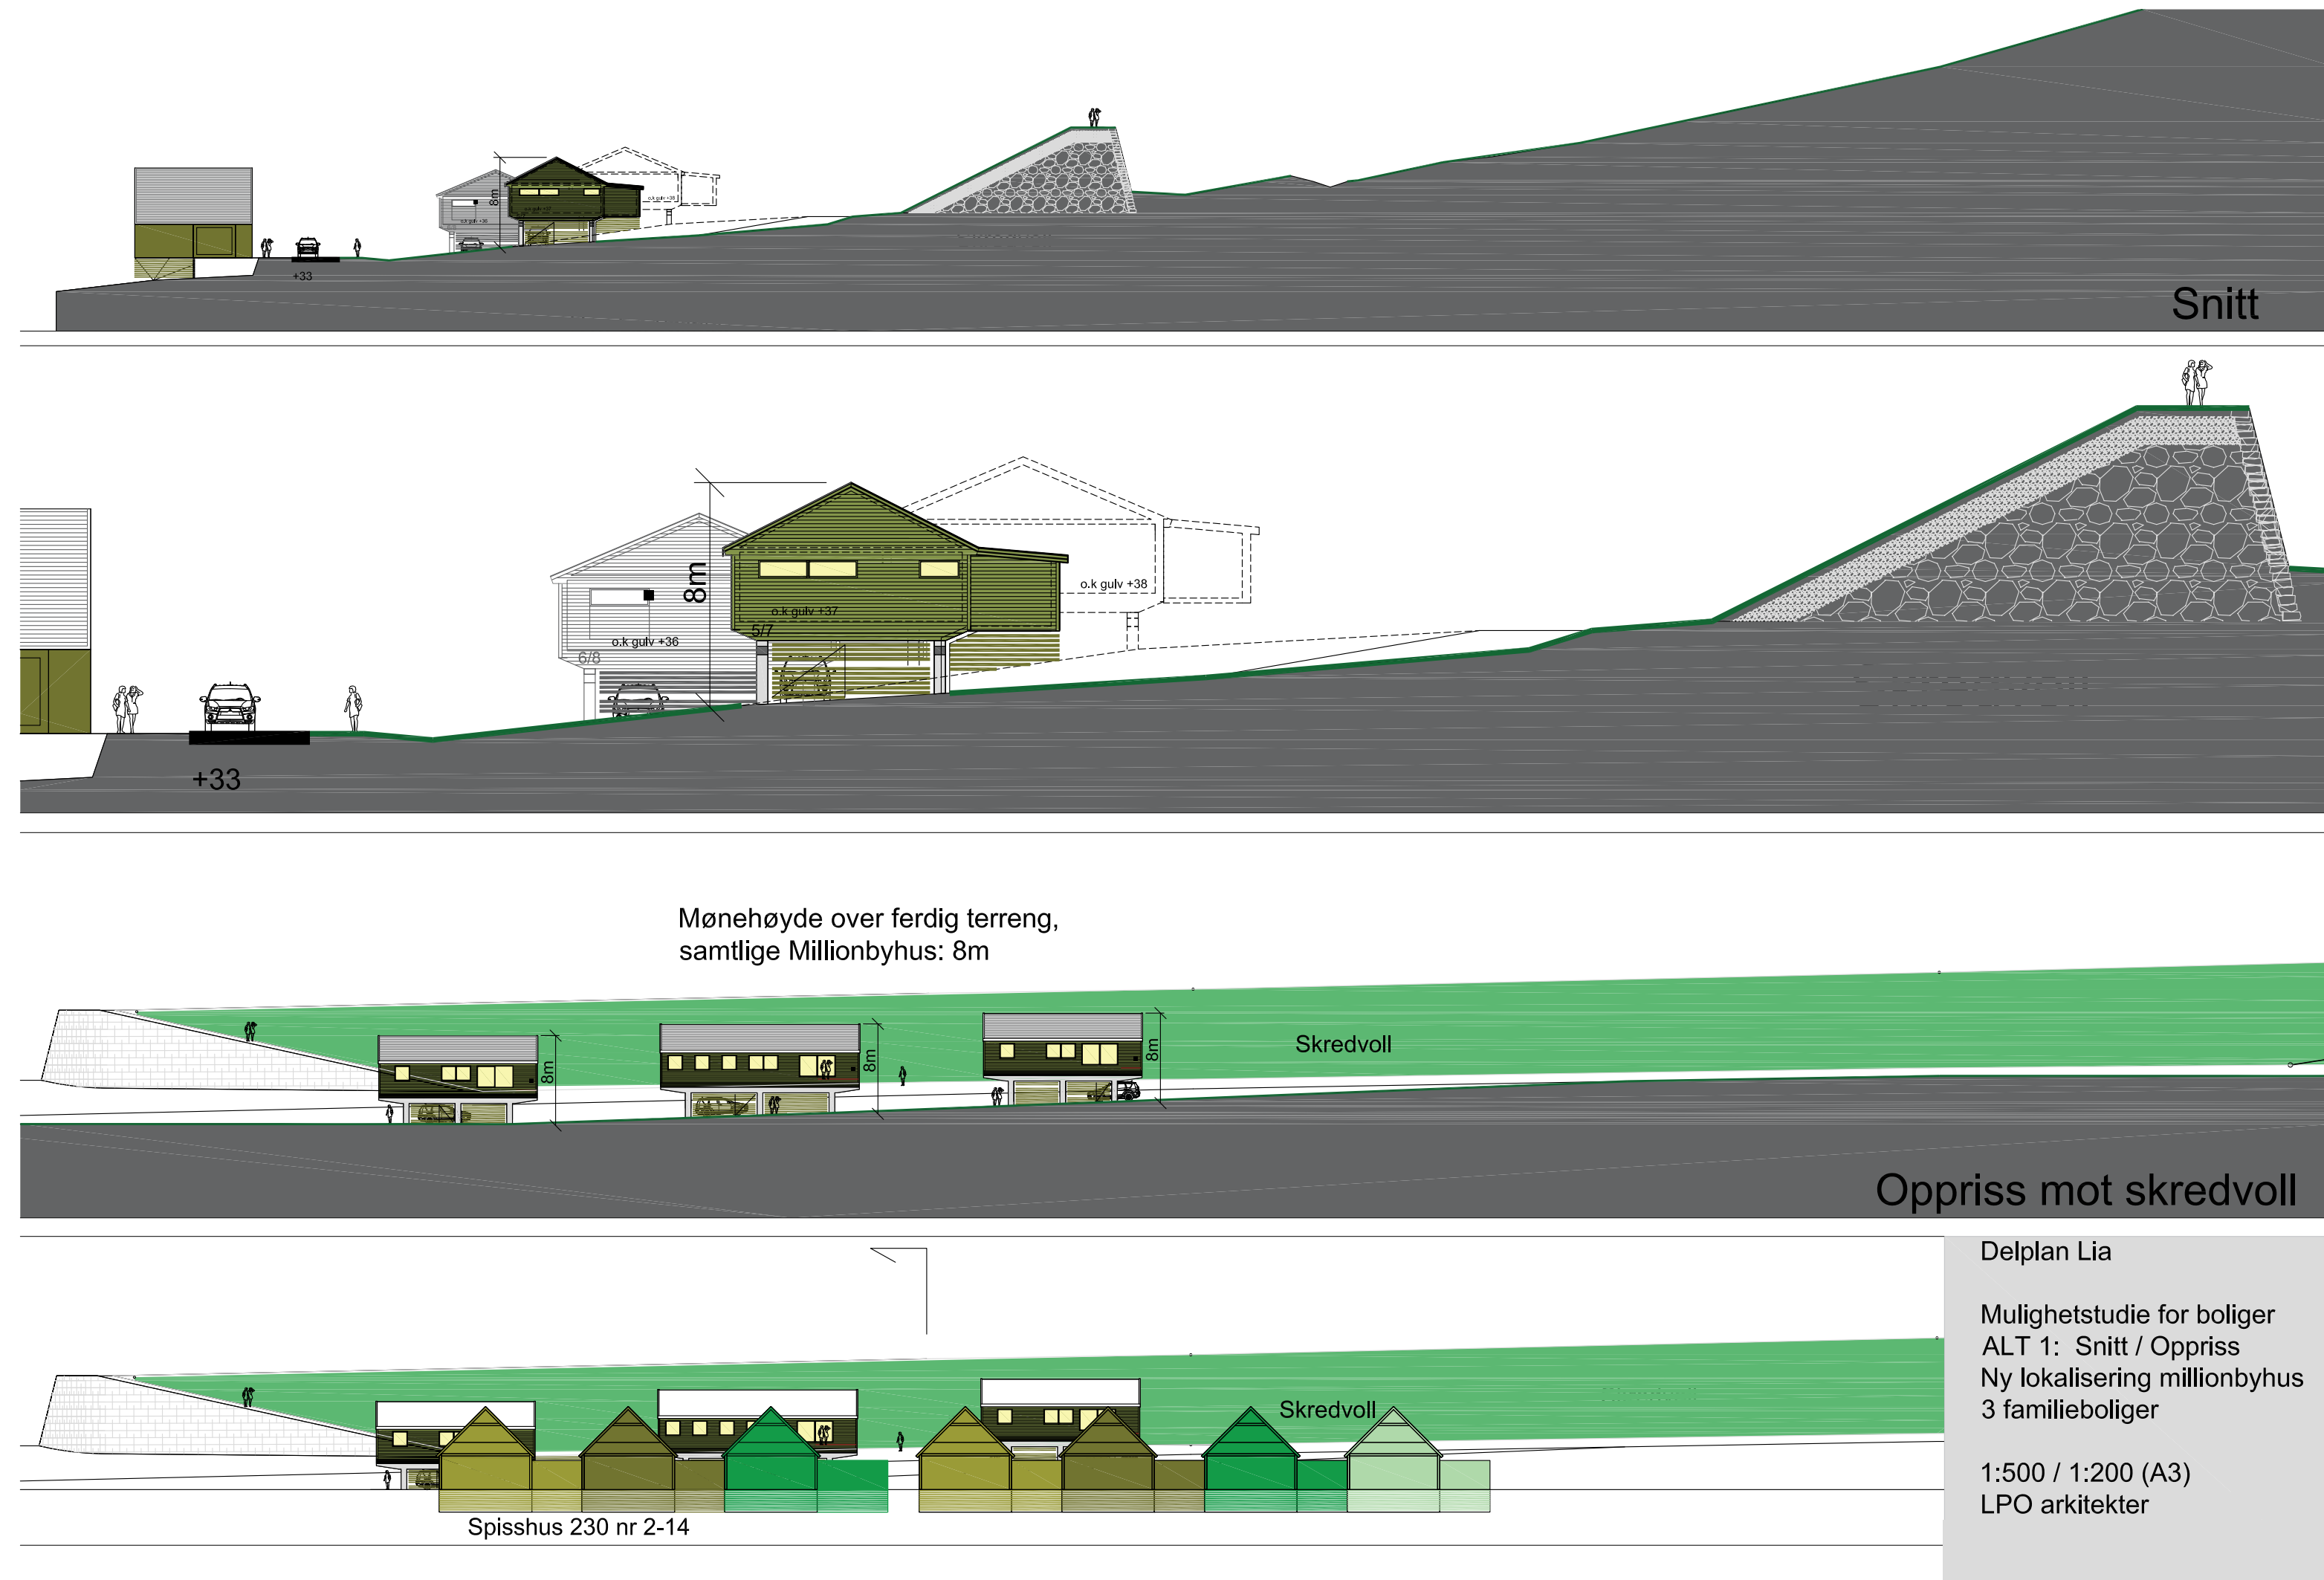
8m

+33

Snitt

8m

o.k gulv +37

5/7

o.k gulv +36

6/8

o.k gulv +38

+33

Mønehøyde over ferdig terreng,
samtlige Millionbyhus: 8m

8m

8m

8m

Skredvoll

Oppriss mot skredvoll

Skredvoll

Spisshus 230 nr 2-14

Delplan Lia

Mulighetstudie for boliger
ALT 1: Snitt / Oppriss
Ny lokalisering millionbyhus
3 familieboliger

1:500 / 1:200 (A3)
LPO arkitekter